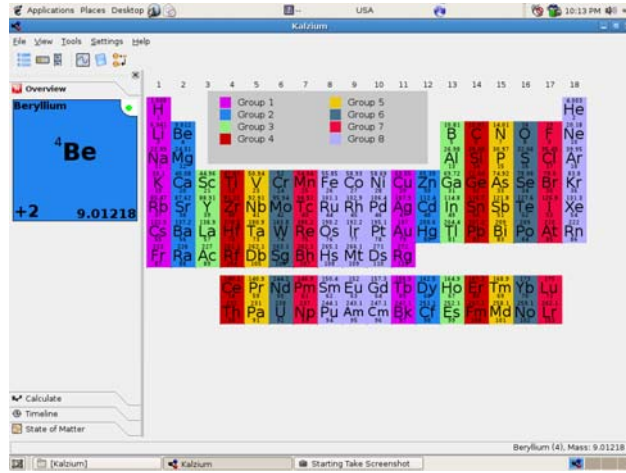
Applications Places Desktop USA 10:13 PM

Kalzium

File View Tools Settings Help

Overview

Beryllium

$^{4}$Be

+2 9.01218

1 2 3 4 5 6 7 8 9 10 11 12 13 14 15 16 17 18

Group 1 Group 5
Group 2 Group 6
Group 3 Group 7
Group 4 Group 8

H He
Li Be B C N O F Ne
Na Mg Al Si P S Cl Ar
K Ca Sc Ti V Cr Mn Fe Co Ni Cu Zn Ga Ge As Se Br Kr
Rb Sr Y Zr Nb Mo Tc Ru Rh Pd Ag Cd In Sn Sb Te I Xe
Cs Ba La Hf Ta W Re Os Ir Pt Au Hg Tl Pb Bi Po At Rn
Fr Ra Ac Rf Db Sg Bh Hs Mt Ds Rg

Ce Pr Nd Pm Sm Eu Gd Tb Dy Ho Er Tm Yb Lu
Th Pa U Np Pu Am Cm Bk Cf Es Fm Md No Lr

Calculate
Timeline
State of Matter

Beryllium (4), Mass: 9.01218

[Kalzium] Kalzium Starting Take Screenshot